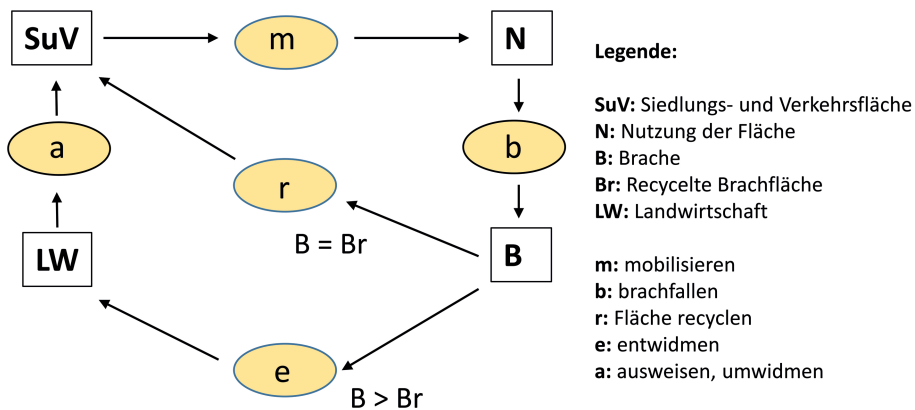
SuV

m

N

b

B

r

B = Br

a

LW

e

B > Br

Legende:

SuV: Siedlungs- und Verkehrsfläche
N: Nutzung der Fläche
B: Brache
Br: Recycelte Brachfläche
LW: Landwirtschaft

m: mobilisieren
b: brachfallen
r: Fläche recyclen
e: entwidmen
a: ausweisen, umwidmen